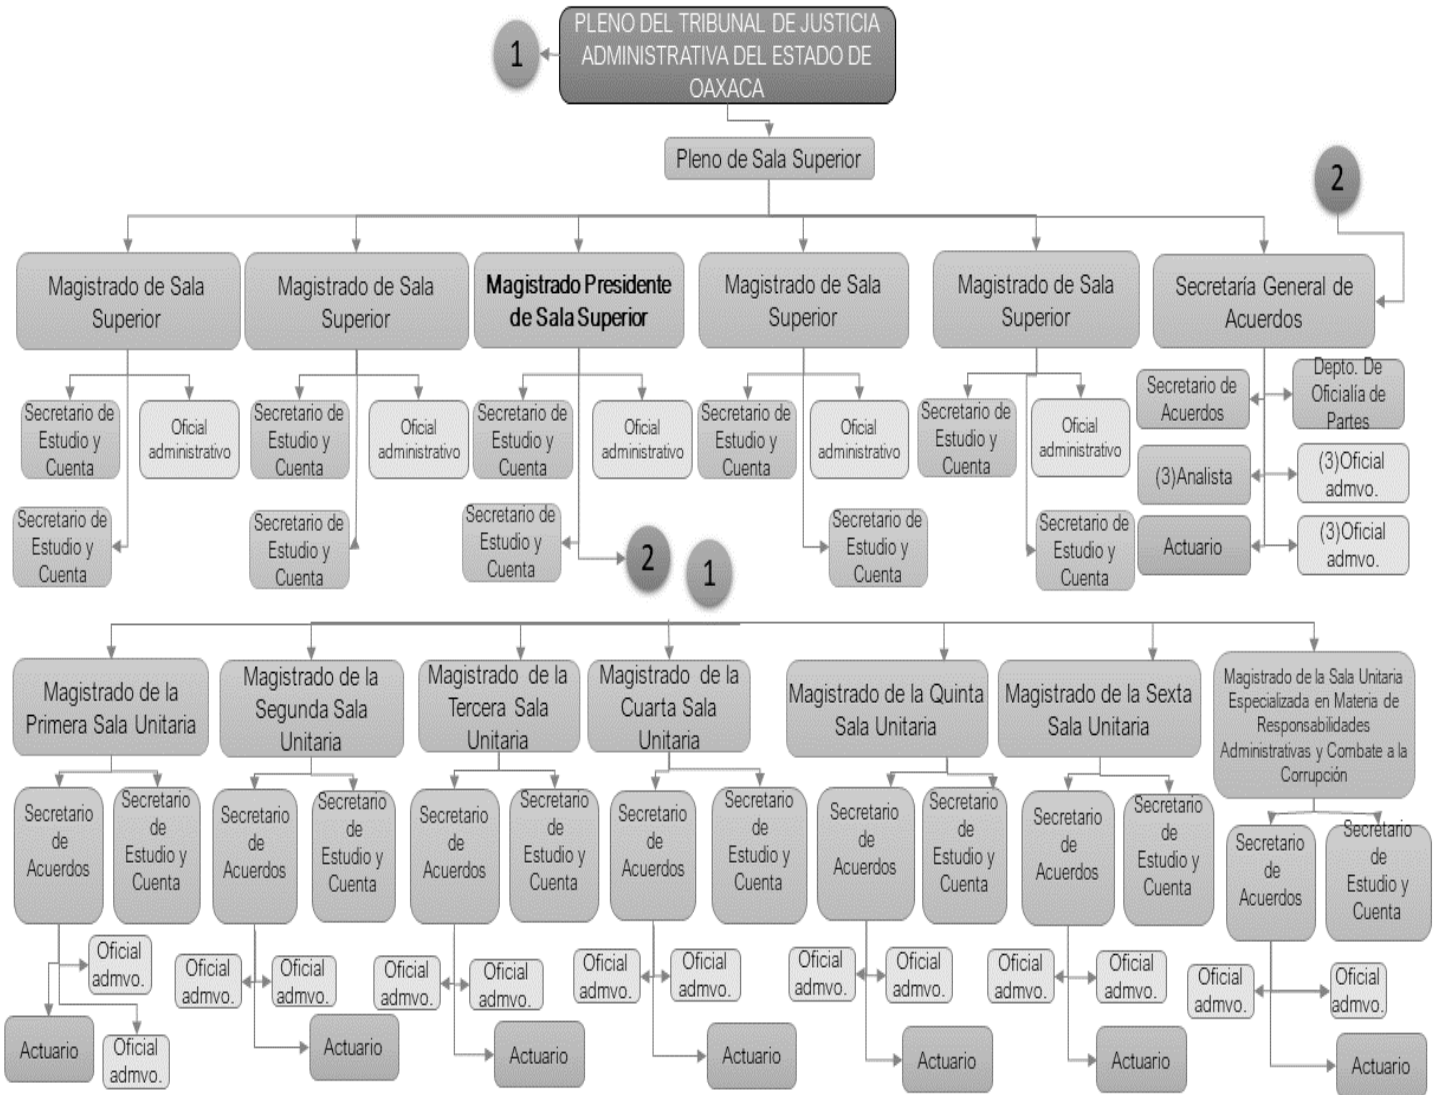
PLENO DEL TRIBUNAL DE JUSTICIA ADMINISTRATIVA DEL ESTADO DE OAXACA

1

Pleno de Sala Superior

2

Magistrado de Sala Superior

Magistrado de Sala Superior

Magistrado Presidente de Sala Superior

Magistrado de Sala Superior

Magistrado de Sala Superior

Secretaría General de Acuerdos

Secretario de Estudio y Cuenta

Oficial administrativo

Secretario de Estudio y Cuenta

Secretario de Estudio y Cuenta

Oficial administrativo

Secretario de Estudio y Cuenta

Secretario de Estudio y Cuenta

Oficial administrativo

Secretario de Estudio y Cuenta

2

Secretario de Estudio y Cuenta

Oficial administrativo

Secretario de Estudio y Cuenta

Secretario de Estudio y Cuenta

Oficial administrativo

Secretario de Estudio y Cuenta

Secretario de Acuerdos

Depto. De Oficialía de Partes

(3)Analista

(3)Oficial admvo.

Actuario

(3)Oficial admvo.

1

Magistrado de la Primera Sala Unitaria

Magistrado de la Segunda Sala Unitaria

Magistrado de la Tercera Sala Unitaria

Magistrado de la Cuarta Sala Unitaria

Magistrado de la Quinta Sala Unitaria

Magistrado de la Sexta Sala Unitaria

Magistrado de la Sala Unitaria Especializada en Materia de Responsabilidades Administrativas y Combate a la Corrupción

Secretario de Acuerdos

Secretario de Estudio y Cuenta

Oficial admvo.

Actuario

Oficial admvo.

Secretario de Acuerdos

Secretario de Estudio y Cuenta

Oficial admvo.

Oficial admvo.

Actuario

Secretario de Acuerdos

Secretario de Estudio y Cuenta

Oficial admvo.

Oficial admvo.

Actuario

Secretario de Acuerdos

Secretario de Estudio y Cuenta

Oficial admvo.

Oficial admvo.

Actuario

Secretario de Acuerdos

Secretario de Estudio y Cuenta

Oficial admvo.

Oficial admvo.

Actuario

Secretario de Acuerdos

Secretario de Estudio y Cuenta

Oficial admvo.

Oficial admvo.

Actuario

Secretario de Acuerdos

Secretario de Estudio y Cuenta

Oficial admvo.

Oficial admvo.

Actuario